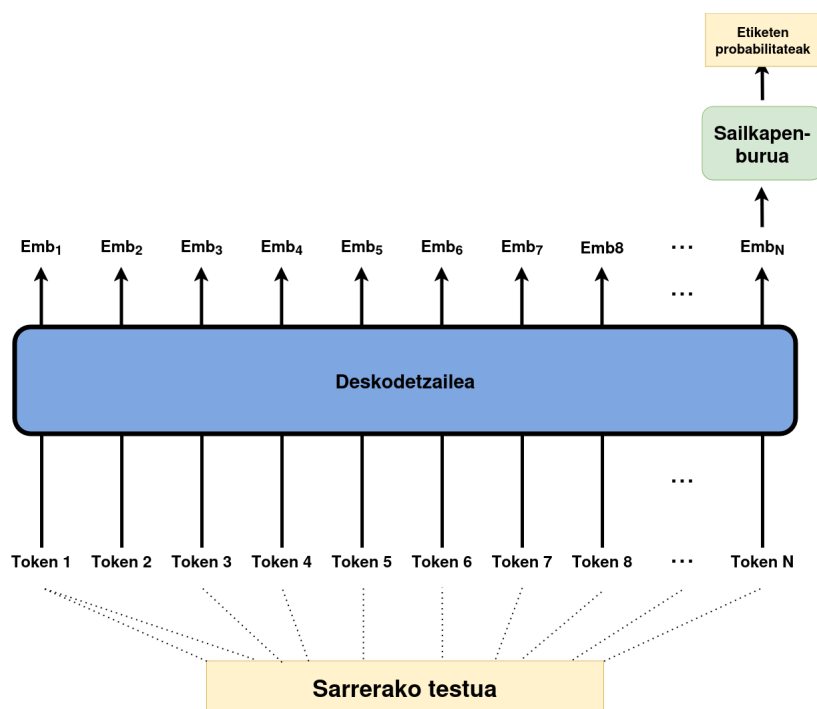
Etiketen probabilitateak

Sailkapen-burua

$\text{Emb}_1$ $\text{Emb}_2$ $\text{Emb}_3$ $\text{Emb}_4$ $\text{Emb}_5$ $\text{Emb}_6$ $\text{Emb}_7$ Emb8 ... $\text{Emb}_N$

...

Deskodetzailea

...

Token 1 Token 2 Token 3 Token 4 Token 5 Token 6 Token 7 Token 8 ... Token N

Sarrerako testua